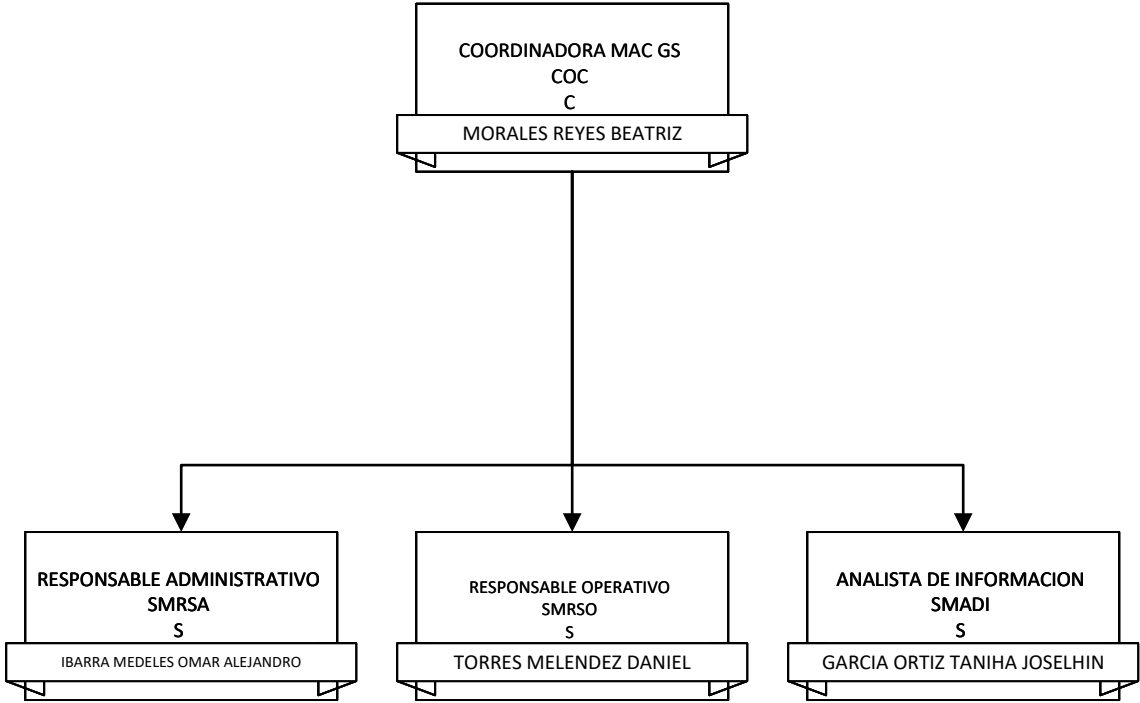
COORDINADORA MAC GS
COC
C
MORALES REYES BEATRIZ

RESPONSABLE ADMINISTRATIVO
SMRSA
S
IBARRA MEDELES OMAR ALEJANDRO

RESPONSABLE OPERATIVO
SMRSO
S
TORRES MELENDEZ DANIEL

ANALISTA DE INFORMACION
SMADI
S
GARCIA ORTIZ TANIHA JOSELHIN